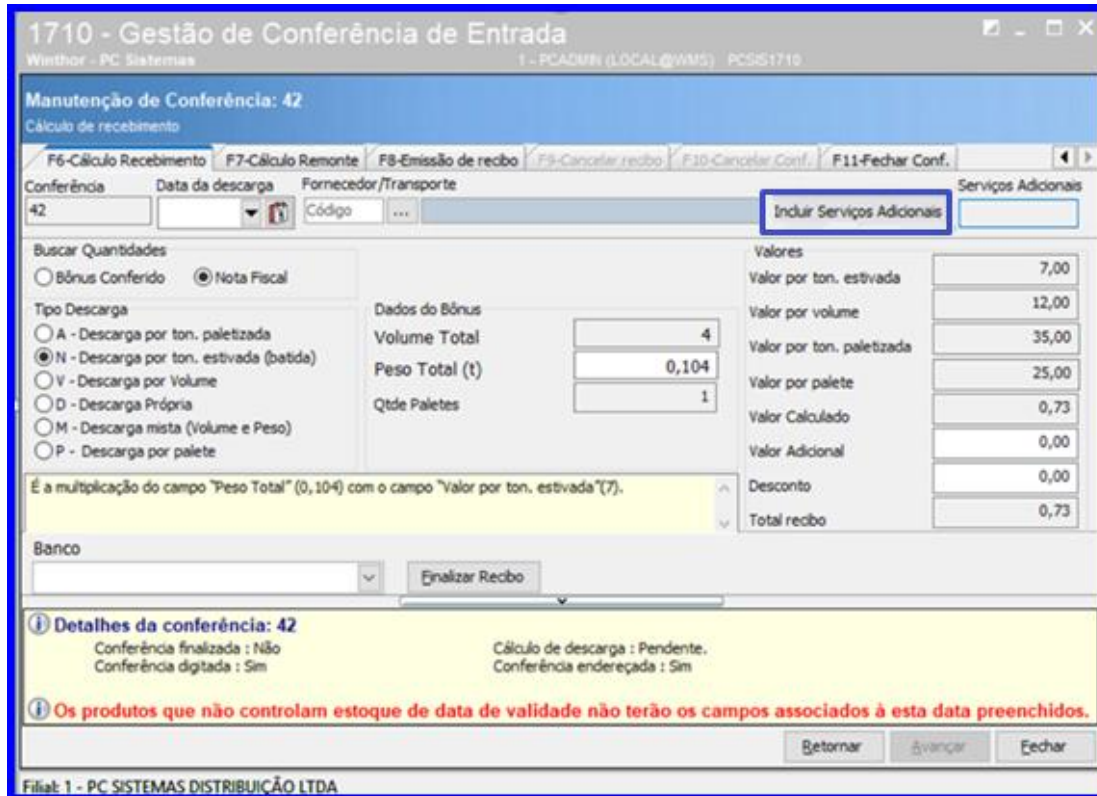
1710 - Gestão de Conferência de Entrada
Winthor - PC Sistemas
1 - PCADMIN (LOCAL@WMS) PCSIS1710

Manutenção de Conferência: 42
Cálculo de recebimento

F6-Cálculo Recebimento | F7-Cálculo Remonte | F8-Emissão de recibo | F9-Cancelar recibo | F10-Cancelar Conf. | F11-Fechar Conf.

Conferência
42
Data da descarga
Fornecedor/Transporte
Código
...
Incluir Serviços Adicionais
Serviços Adicionais

Buscar Quantidades
Bônus Conferido
Nota Fiscal

Tipo Descarga
A - Descarga por ton. paletizada
N - Descarga por ton. estivada (batida)
V - Descarga por Volume
D - Descarga Própria
M - Descarga mista (Volume e Peso)
P - Descarga por palete

Dados do Bônus
| Volume Total | 4 |
|---|---|
| Peso Total (t) | 0,104 |
| Qtde Paletes | 1 |

Valores
| Valor por ton. estivada | 7,00 |
|---|---|
| Valor por volume | 12,00 |
| Valor por ton. paletizada | 35,00 |
| Valor por palete | 25,00 |
| Valor Calculado | 0,73 |
| Valor Adicional | 0,00 |
| Desconto | 0,00 |
| Total recibo | 0,73 |

É a multiplicação do campo "Peso Total" (0,104) com o campo "Valor por ton. estivada"(7).

Banco
Finalizar Recibo

Detalhes da conferência: 42
Conferência finalizada : Não
Conferência digitada : Sim
Cálculo de descarga : Pendente.
Conferência endereçada : Sim

Os produtos que não controlam estoque de data de validade não terão os campos associados à esta data preenchidos.

Retornar
Avançar
Fechar

Filial: 1 - PC SISTEMAS DISTRIBUIÇÃO LTDA